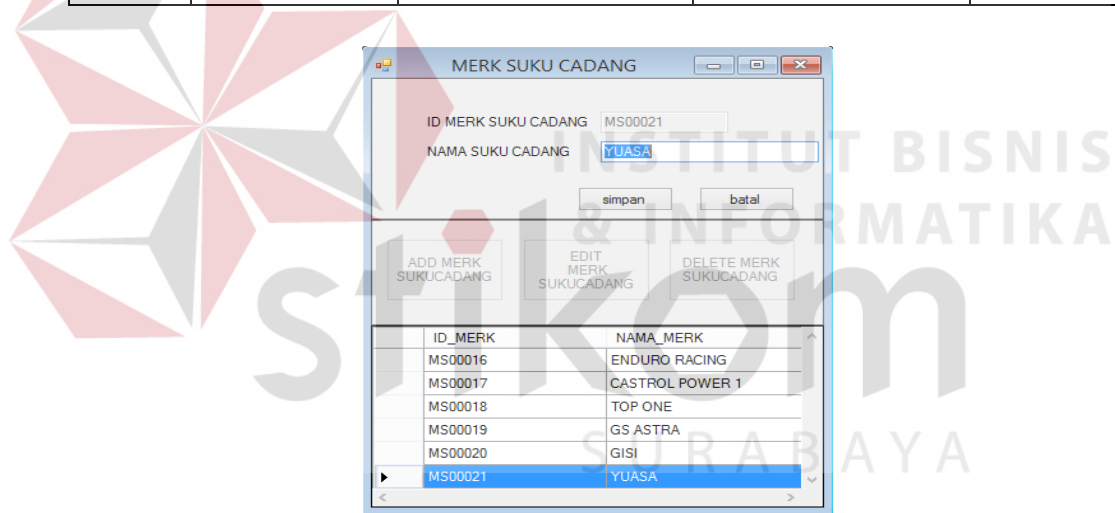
MERK SUKU CADANG

ID MERK SUKU CADANG MS00021
NAMA SUKU CADANG YUASA

simpan batal

ADD MERK SUKUCADANG
EDIT MERK SUKUCADANG
DELETE MERK SUKUCADANG

| ID_MERK | NAMA_MERK |
|---|---|
| MS00016 | ENDURO RACING |
| MS00017 | CASTROL POWER 1 |
| MS00018 | TOP ONE |
| MS00019 | GS ASTRA |
| MS00020 | GISI |
| MS00021 | YUASA |

INSTITUT BISNIS & INFORMATIKA stikom SURABAYA